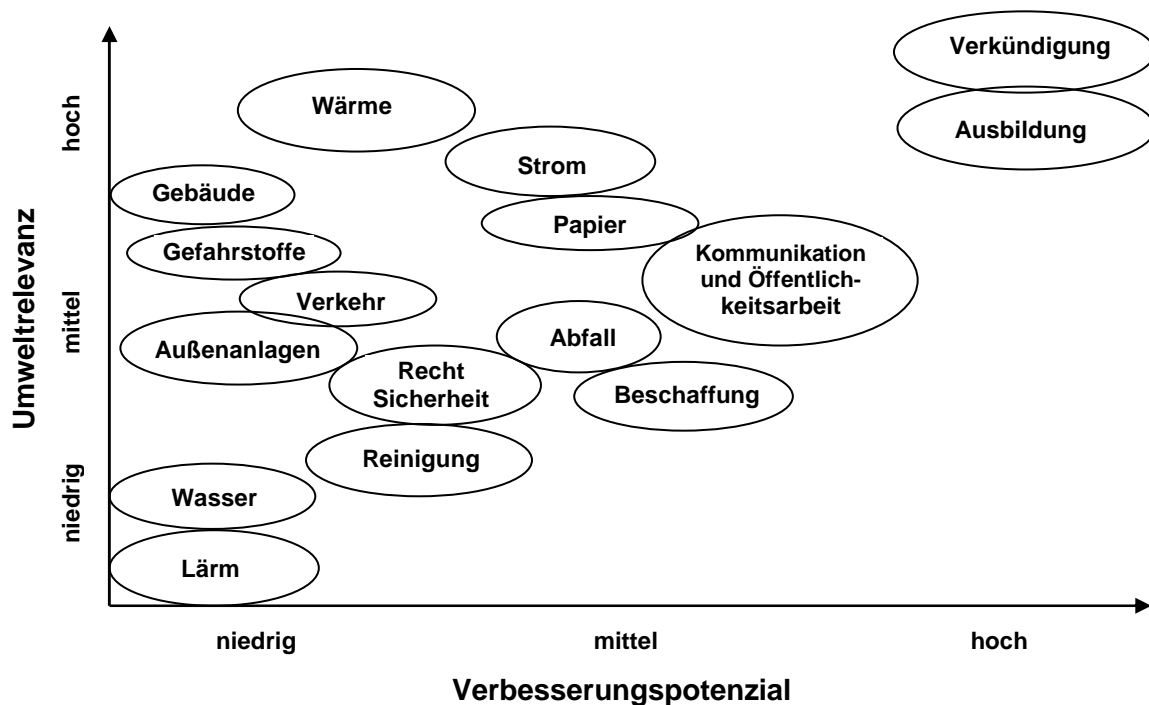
Umweltrelevanz

hoch

mittel

niedrig

Verkündigung

Ausbildung

Wärme

Strom

Gebäude

Papier

Gefahrstoffe

Kommunikation und Öffentlichkeitsarbeit

Verkehr

Abfall

Außenanlagen

Recht Sicherheit

Beschaffung

Reinigung

Wasser

Lärm

niedrig

mittel

hoch

Verbesserungspotenzial